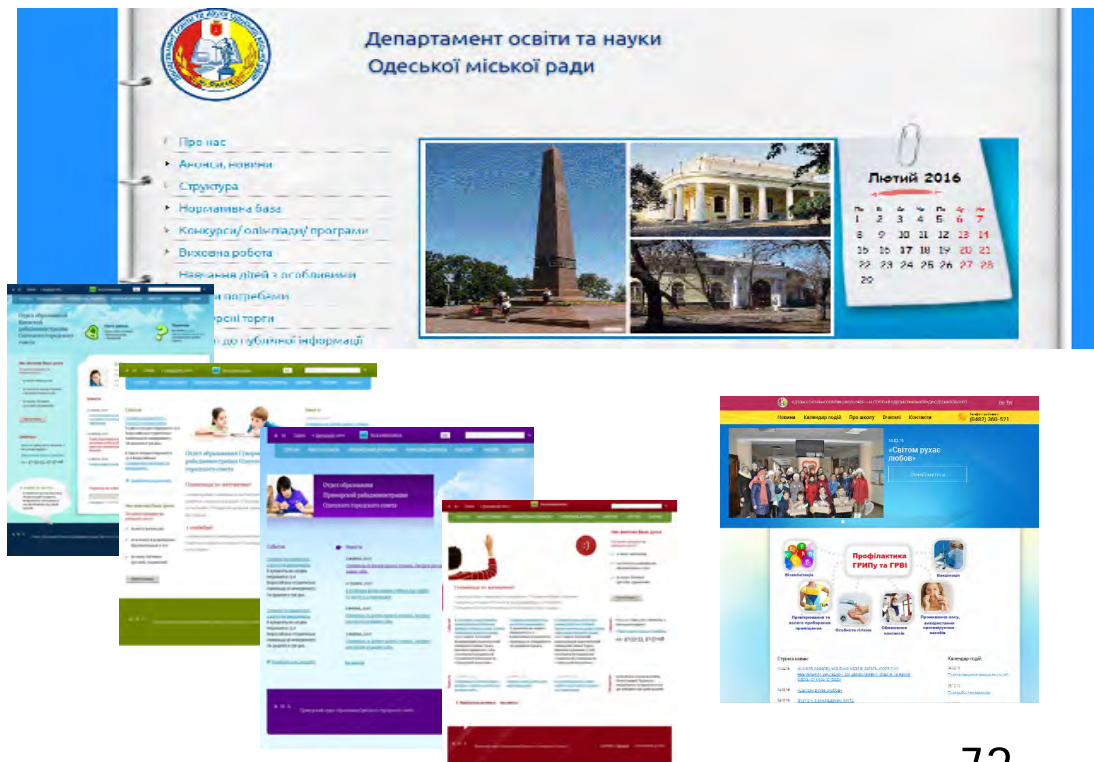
Департамент освіти та науки
Одеської міської ради

Про нас
Анонси, новини
Структура
Нормативна база
Конкурси/олімпіади/програми
Виховна робота
Навчання дітей з особливими
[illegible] потребами
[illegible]курсні торги
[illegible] до публічної інформації

Лютий 2016

| Пн | Вт | Ср | Чт | Пт | Сб | Нд |
|---|---|---|---|---|---|---|
| 1 | 2 | 3 | 4 | 5 | 6 | 7 |
| 8 | 9 | 10 | 11 | 12 | 13 | 14 |
| 15 | 16 | 17 | 18 | 19 | 20 | 21 |
| 22 | 23 | 24 | 25 | 26 | 27 | 28 |
| 29 | | | | | | |

Відділ освіти Приморської районної адміністрації Одеської міської ради

Новини Календар подій Про школу Вчителі Контакти
(0482) 360-521
«Світом рухає любов»
Профілактика ГРИПу та ГРВІ

72